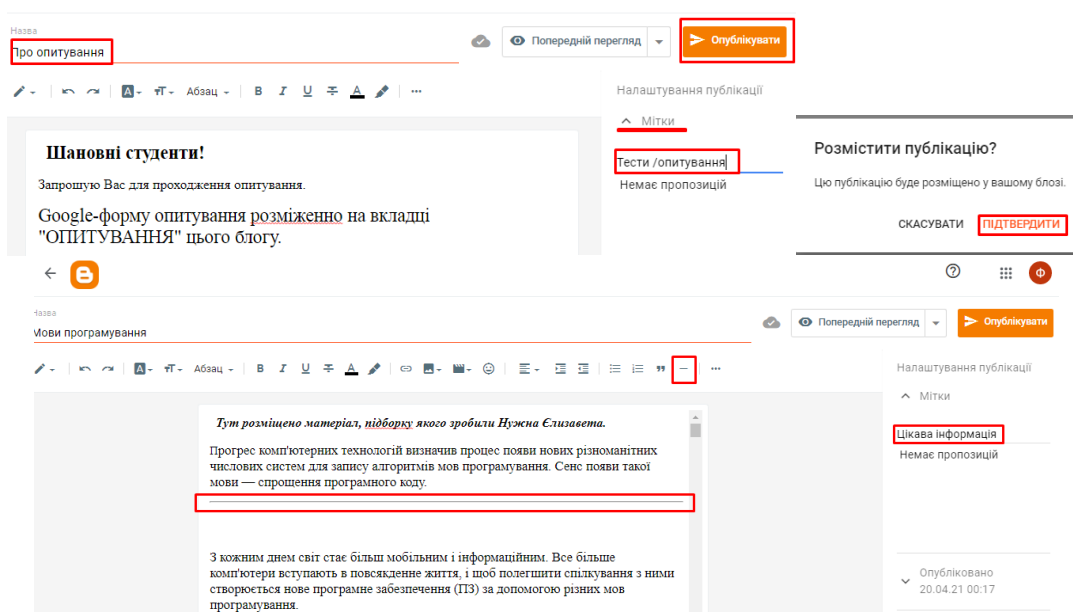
Назва
Про опитування

Попередній перегляд

Опублікувати

Абзац

Налаштування публікації

Мітки

Тести /опитування

Немає пропозицій

Шановні студенти!

Запрошую Вас для проходження опитування.

Google-форму опитування розміженно на вкладці "ОПИТУВАННЯ" цього блогу.

Розмістити публікацію?

Цю публікацію буде розміщено у вашому блозі.

СКАСУВАТИ ПІДТВЕРДИТИ

?

Ф

Назва
Мови програмування

Попередній перегляд

Опублікувати

Абзац

Налаштування публікації

Мітки

Цікава інформація

Немає пропозицій

Тут розміщено матеріал, підборку якого зробили Нужна Єлизавета.

Прогрес комп'ютерних технологій визначив процес появи нових різноманітних числових систем для запису алгоритмів мов програмування. Сенс появи такої мови — спрощення програмного коду.

З кожним днем світ стає більш мобільним і інформаційним. Все більше комп'ютери вступають в повсякденне життя, і щоб полегшити спілкування з ними створюється нове програмне забезпечення (ПЗ) за допомогою різних мов програмування.

Опубліковано
20.04.21 00:17